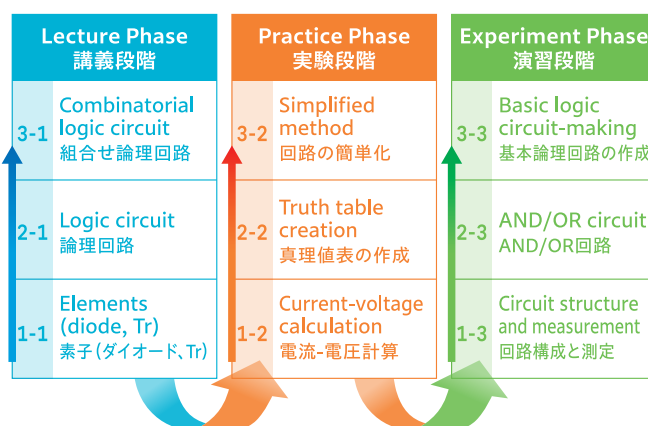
Lecture Phase
講義段階

3-1 Combinatorial logic circuit
組合せ論理回路

2-1 Logic circuit
論理回路

1-1 Elements (diode, Tr)
素子(ダイオード、Tr)

Practice Phase
実験段階

3-2 Simplified method
回路の簡単化

2-2 Truth table creation
真理値表の作成

1-2 Current-voltage calculation
電流-電圧計算

Experiment Phase
演習段階

3-3 Basic logic circuit-making
基本論理回路の作成

2-3 AND/OR circuit
AND/OR回路

1-3 Circuit structure and measurement
回路構成と測定